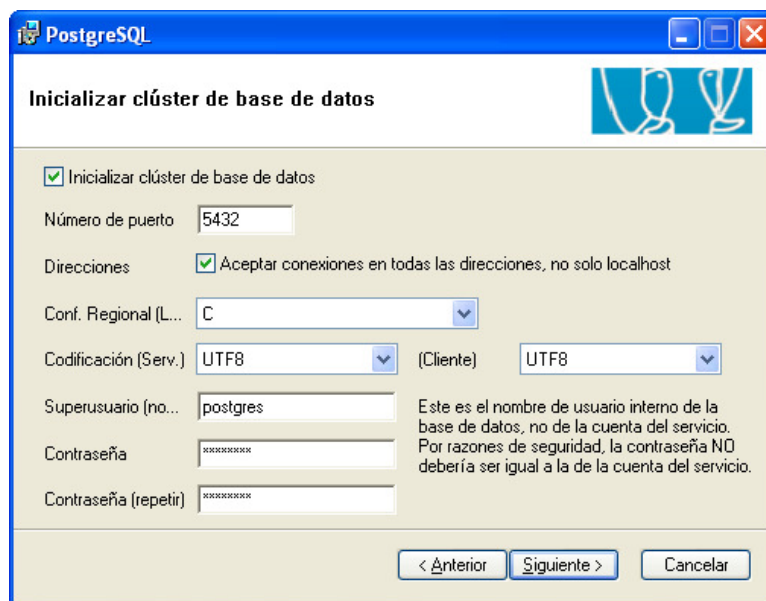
PostgreSQL

Inicializar clúster de base de datos

Inicializar clúster de base de datos

Número de puerto 5432

Direcciones Aceptar conexiones en todas las direcciones, no solo localhost

Conf. Regional (L... C

Codificación (Serv.) UTF8 (Cliente) UTF8

Superusuario (no... postgres

Contraseña ********

Contraseña (repetir) ********

Este es el nombre de usuario interno de la base de datos, no de la cuenta del servicio. Por razones de seguridad, la contraseña NO debería ser igual a la de la cuenta del servicio.

< Anterior Siguiente > Cancelar